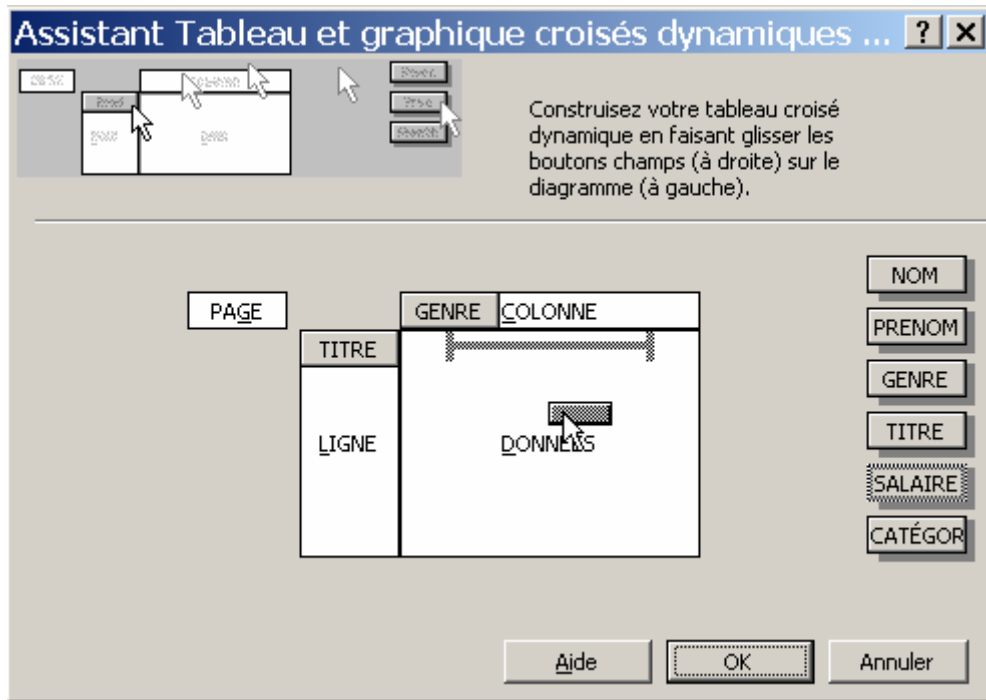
Assistant Tableau et graphique croisés dynamiques ... ? ×

Construisez votre tableau croisé dynamique en faisant glisser les boutons champs (à droite) sur le diagramme (à gauche).

PAGE

GENRE COLONNE

TITRE

LIGNE

DONNÉES

NOM

PRENOM

GENRE

TITRE

SALAIRE

CATÉGOR

Aide

OK

Annuler